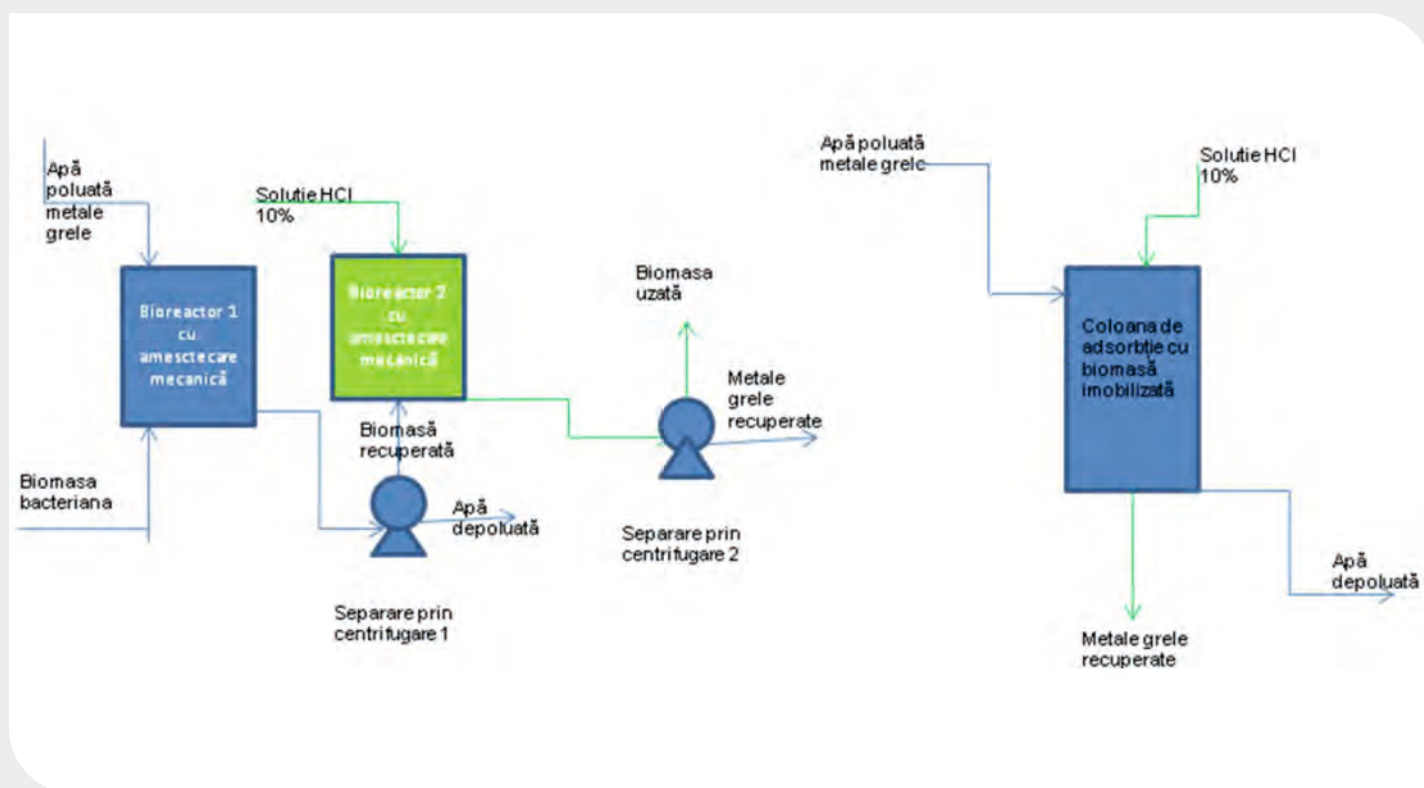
Apă poluată metale grele

Solutie HCl 10%

Bioreactor 1 cu amesctecare mecanică

Bioreactor 2 cu amesctecare mecanică

Biomasa bacteriana

Biomasă recuperată

Apă depoluată

Separare prin centrifugare 1

Biomasa uzată

Metale grele recuperate

Separare prin centrifugare 2

Apă poluată metale grele

Solutie HCl 10%

Coloana de adsorbtie cu biomasă imobilizată

Apă depoluată

Metale grele recuperate